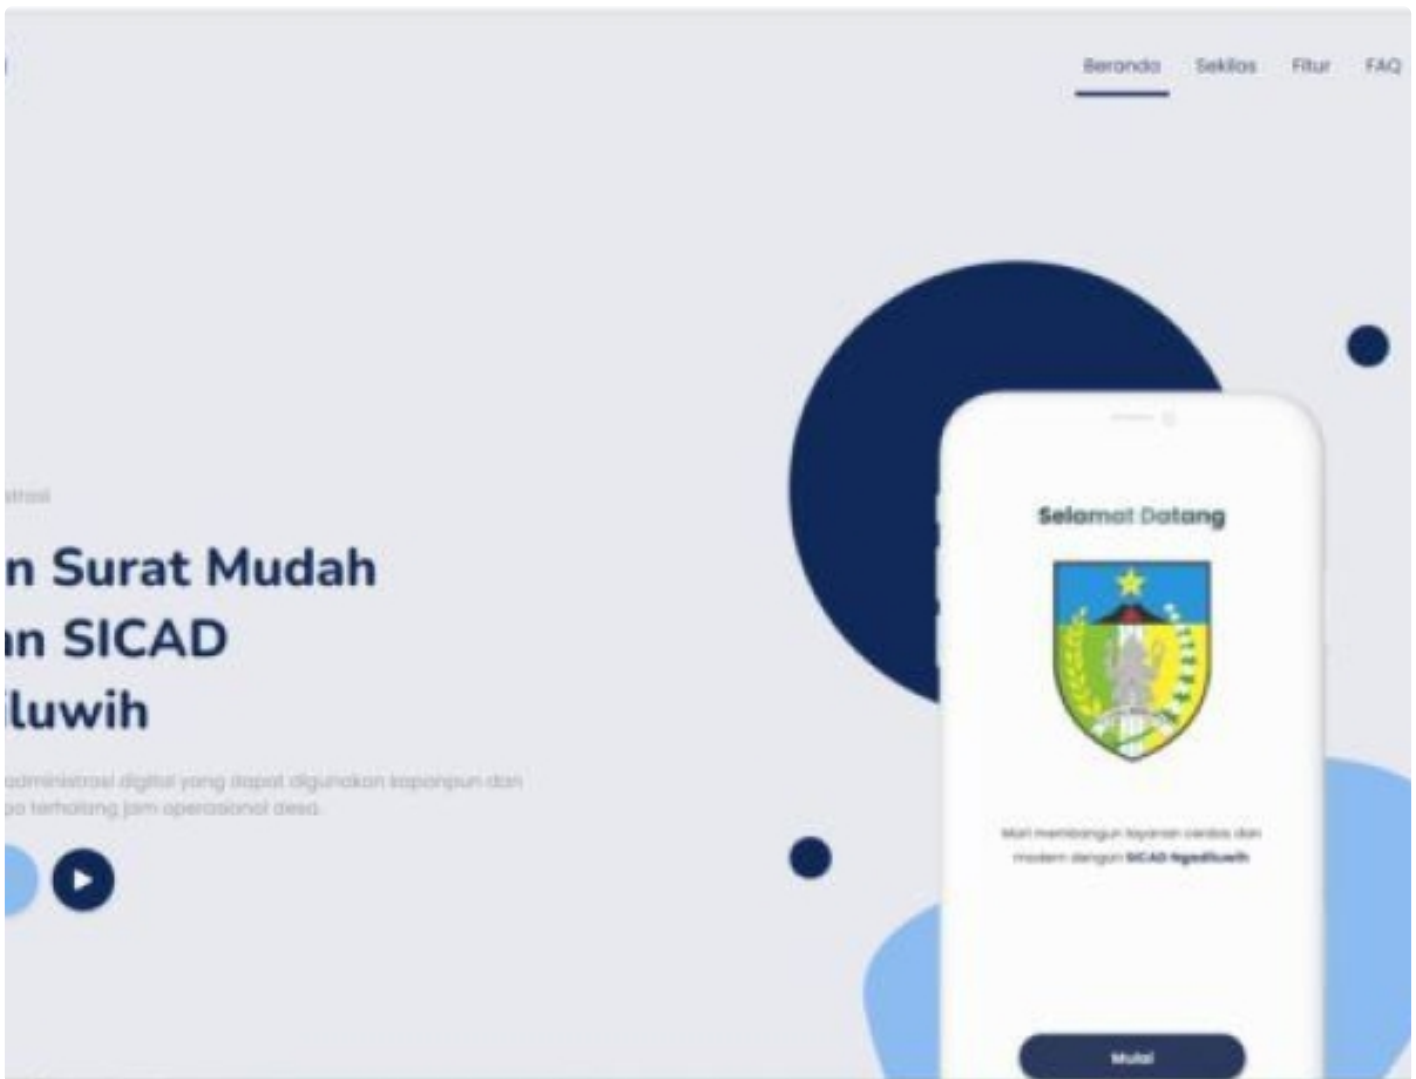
Beranda Sekilas Fitur FAQ

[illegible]trasi

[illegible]n Surat Mudah
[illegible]an SICAD
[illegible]luwih

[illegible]administrasi digital yang dapat digunakan kapanpun dan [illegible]pa terhalang jam operasional desa.

Selamat Datang

Mari membangun layanan cerdas dan modern dengan SICAD Ngadiluwih

Mulai